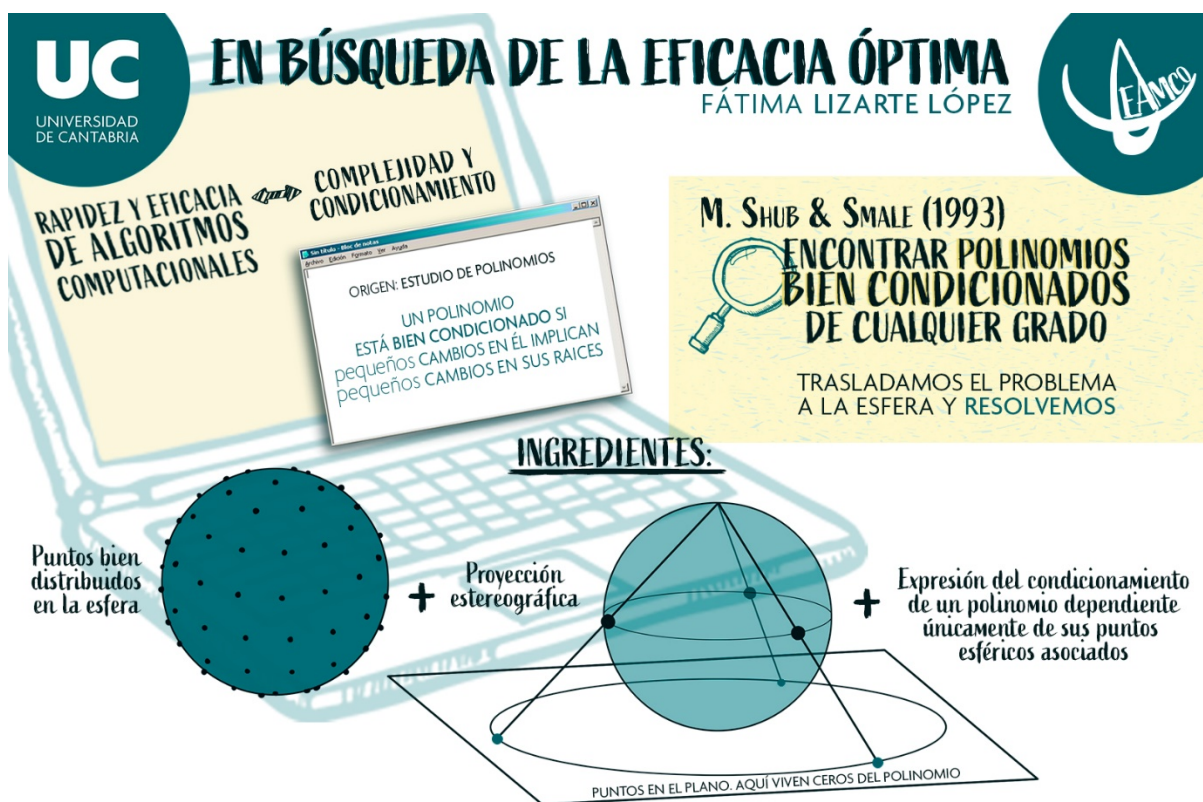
UC
UNIVERSIDAD DE CANTABRIA

EN BÚSQUEDA DE LA EFICACIA ÓPTIMA
FÁTIMA LIZARTE LÓPEZ

EAMCO

RAPIDEZ Y EFICACIA DE ALGORITMOS COMPUTACIONALES ⟺ COMPLEJIDAD Y CONDICIONAMIENTO

Sin título - Bloc de notas
Archivo Edición Formato Ver Ayuda

ORIGEN: ESTUDIO DE POLINOMIOS

UN POLINOMIO ESTÁ BIEN CONDICIONADO SI pequeños CAMBIOS EN ÉL IMPLICAN pequeños CAMBIOS EN SUS RAICES

M. SHUB & SMALE (1993)
ENCONTRAR POLINOMIOS BIEN CONDICIONADOS DE CUALQUIER GRADO

TRASLADAMOS EL PROBLEMA A LA ESFERA Y RESOLVEMOS

INGREDIENTES:

Puntos bien distribuidos en la esfera + Proyección estereográfica + Expresión del condicionamiento de un polinomio dependiente únicamente de sus puntos esféricos asociados

PUNTOS EN EL PLANO. AQUÍ VIVEN CEROS DEL POLINOMIO